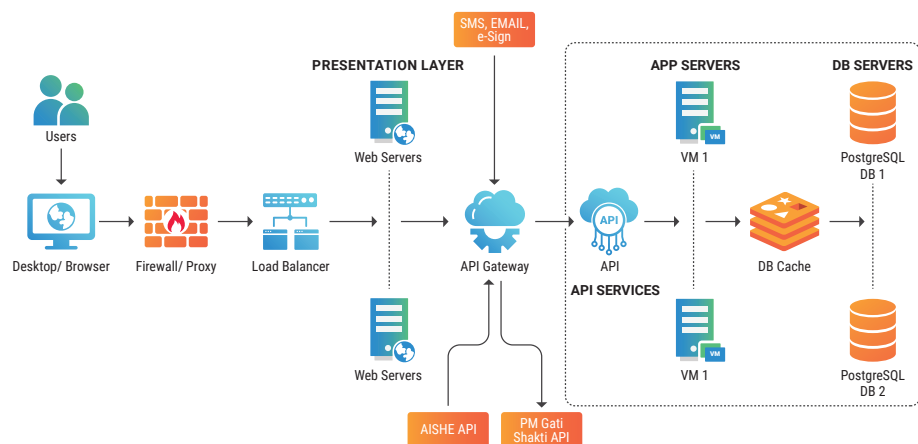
SMS, EMAIL, e-Sign

PRESENTATION LAYER

APP SERVERS

DB SERVERS

Users

Web Servers

VM 1

VM

PostgreSQL DB 1

Desktop/ Browser

Firewall/ Proxy

Load Balancer

API Gateway

API

API

DB Cache

API SERVICES

Web Servers

VM 1

VM

PostgreSQL DB 2

AISHE API

PM Gati Shakti API